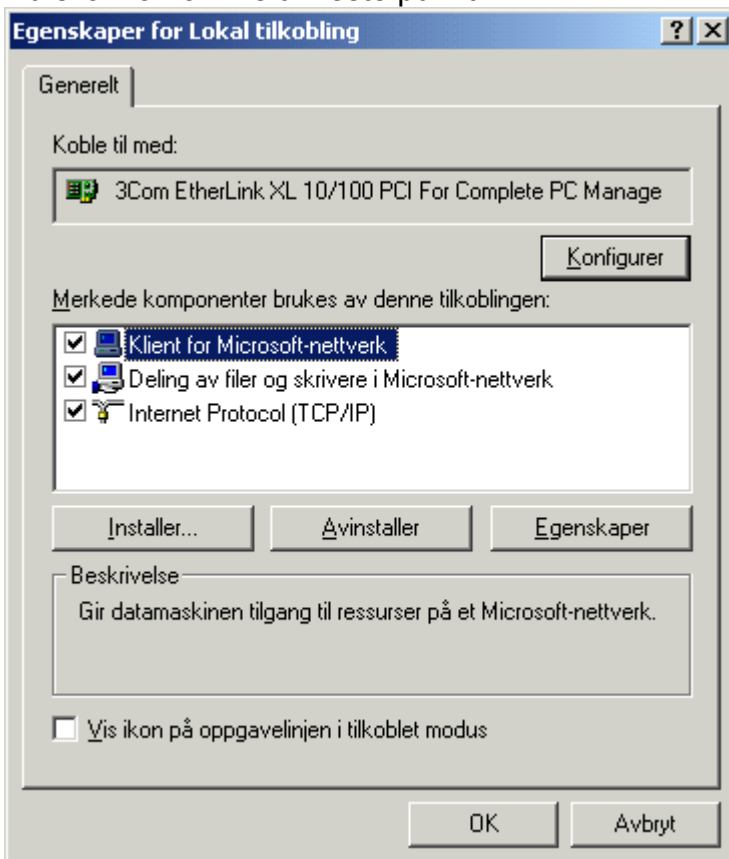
Egenskaper for Lokal tilkobling

?

Generelt

Koble til med:

3Com EtherLink XL 10/100 PCI For Complete PC Manage

Konfigurer

Merkede komponenter brukes av denne tilkoblingen:

Klient for Microsoft-nettverk
Deling av filer og skrivere i Microsoft-nettverk
Internet Protocol (TCP/IP)

Installer...
Avinstaller
Egenskaper

Beskrivelse
Gir datamaskinen tilgang til ressurser på et Microsoft-nettverk.

Vis ikon på oppgavelinjen i tilkoblet modus

OK
Avbryt